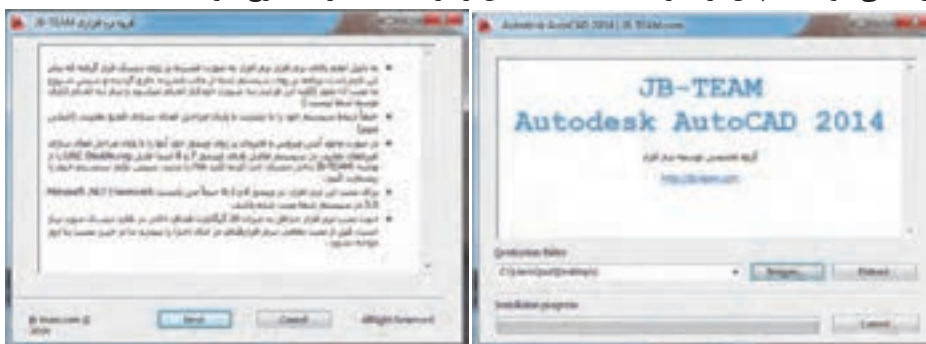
گروه نرم افزاری JB-TEAM

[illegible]

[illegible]

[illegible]

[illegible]

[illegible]

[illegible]

Next

Cancel

Autodesk AutoCAD 2014 | JB-TEAM.com

JB-TEAM
Autodesk AutoCAD 2014

گروه تخصصی توسعه نرم افزار

http://jb-team.com

Destination folder

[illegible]

Browse...

Extract

Installation progress

Cancel